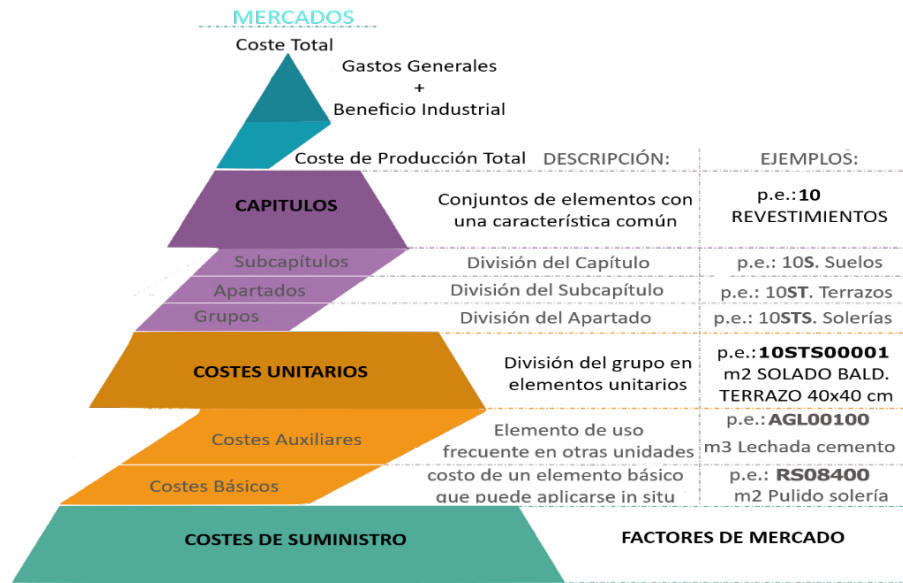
MERCADOS

Coste Total

Gastos Generales
+
Beneficio Industrial

Coste de Producción Total

DESCRIPCIÓN:

EJEMPLOS:

CAPITULOS

Conjuntos de elementos con una característica común

p.e.:10 REVESTIMIENTOS

Subcapítulos

División del Capítulo

p.e.: 10S. Suelos

Apartados

División del Subcapítulo

p.e.: 10ST. Terrazos

Grupos

División del Apartado

p.e.: 10STS. Solerías

COSTES UNITARIOS

División del grupo en elementos unitarios

p.e.:10STS00001 m2 SOLADO BALD. TERRAZO 40x40 cm

Costes Auxiliares

Elemento de uso frecuente en otras unidades

p.e.:AGL00100 m3 Lechada cemento

Costes Básicos

costo de un elemento básico que puede aplicarse in situ

p.e.: RS08400 m2 Pulido solería

COSTES DE SUMINISTRO

FACTORES DE MERCADO